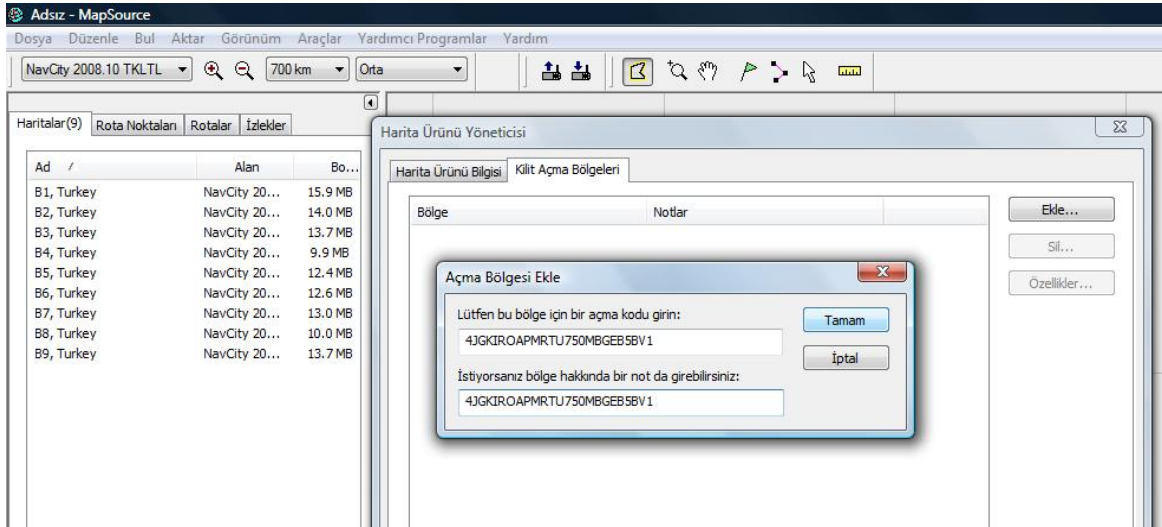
Adsız - MapSource

Dosya Düzenle Bul Aktar Görünüm Araçlar Yardımcı Programlar Yardım

NavCity 2008.10 TKLTL 700 km Orta

Haritalar(9) Rota Noktaları Rotalar İzlekler

| Ad / | Alan | Bo... |
|---|---|---|
| B1, Turkey | NavCity 20... | 15.9 MB |
| B2, Turkey | NavCity 20... | 14.0 MB |
| B3, Turkey | NavCity 20... | 13.7 MB |
| B4, Turkey | NavCity 20... | 9.9 MB |
| B5, Turkey | NavCity 20... | 12.4 MB |
| B6, Turkey | NavCity 20... | 12.6 MB |
| B7, Turkey | NavCity 20... | 13.0 MB |
| B8, Turkey | NavCity 20... | 10.0 MB |
| B9, Turkey | NavCity 20... | 13.7 MB |

Harita Ürünü Yöneticisi

Harita Ürünü Bilgisi Kilit Açma Bölgeleri

Bölge Notlar

Ekle...
Sil...
Özellikler...

Açma Bölgesi Ekle

Lütfen bu bölge için bir açma kodu girin:
4JGKIROAPMRTU750MBGEB5BV1

Tamam
İptal

İstiyorsanız bölge hakkında bir not da girebilirsiniz:
4JGKIROAPMRTU750MBGEB5BV1